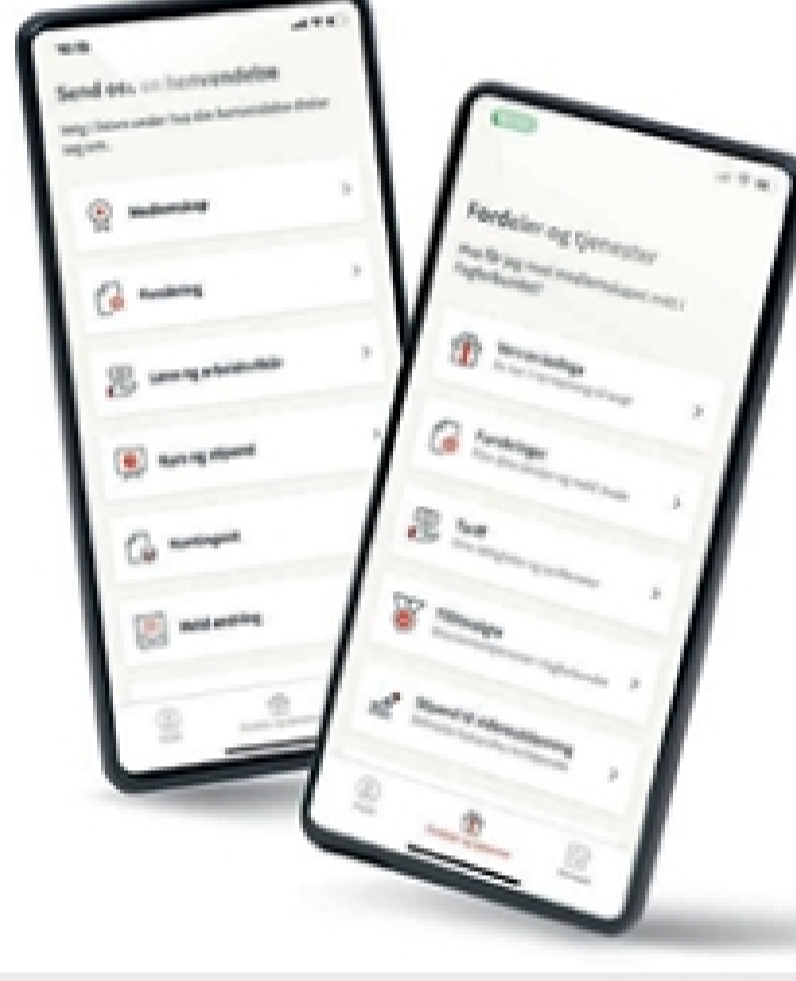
Send oss en henvendelse

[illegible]

Medlemskap

Forsikring

Lønn og arbeidsvilkår

Kurs og stipend

Kontingent

Meld endring

Fordeler og tjenester

Hva får jeg med medlemskapet mitt i Fagforbundet?

Tjenestebeløp

Forsikringer

Tariff

Tillitsvalgte

Stipend til etterutdanning